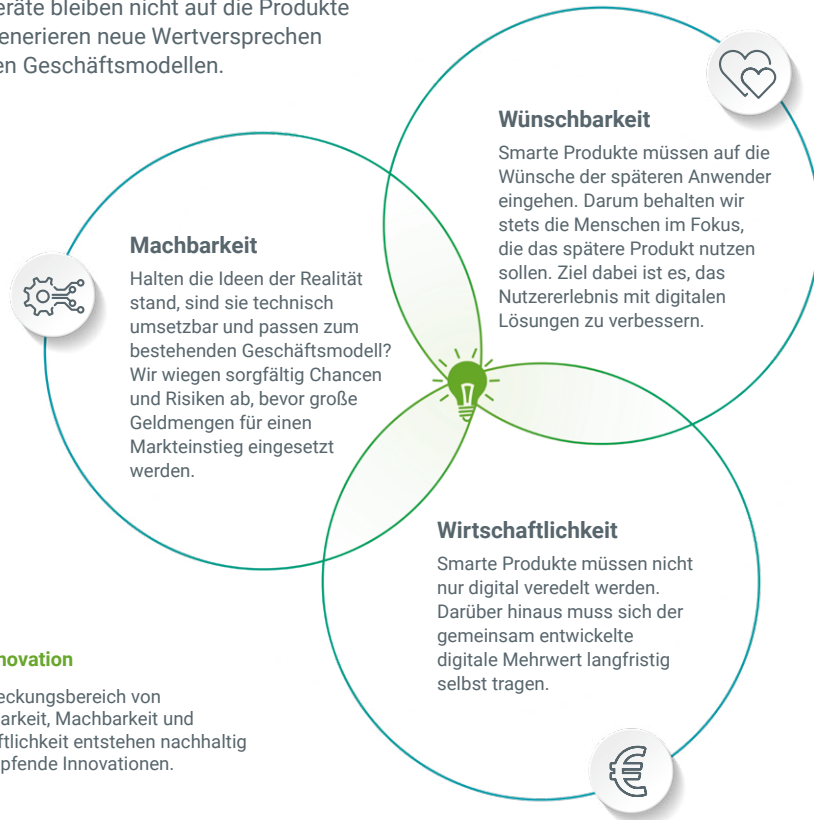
eräte bleiben nicht auf die Produkte enerieren neue Wertversprechen en Geschäftsmodellen.

Wünschbarkeit

Smarte Produkte müssen auf die Wünsche der späteren Anwender eingehen. Darum behalten wir stets die Menschen im Fokus, die das spätere Produkt nutzen sollen. Ziel dabei ist es, das Nutzererlebnis mit digitalen Lösungen zu verbessern.

Machbarkeit

Halten die Ideen der Realität stand, sind sie technisch umsetzbar und passen zum bestehenden Geschäftsmodell? Wir wiegen sorgfältig Chancen und Risiken ab, bevor große Geldmengen für einen Markteinstieg eingesetzt werden.

Wirtschaftlichkeit

Smarte Produkte müssen nicht nur digital veredelt werden. Darüber hinaus muss sich der gemeinsam entwickelte digitale Mehrwert langfristig selbst tragen.

novation

eckungsbereich von arkeit, Machbarkeit und ftlichkeit entstehen nachhaltig pfende Innovationen.